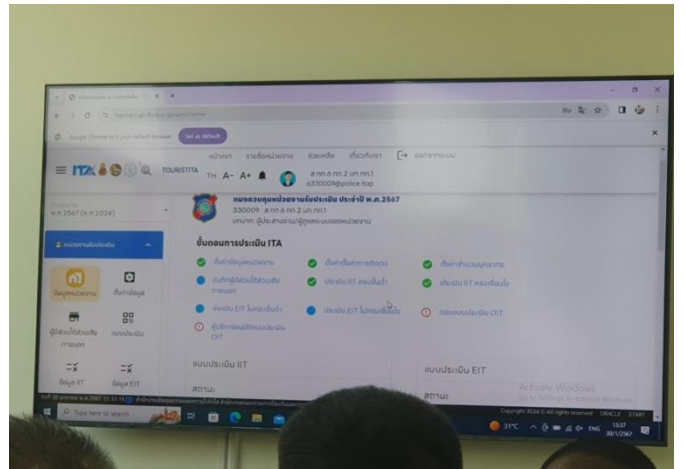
Google Chrome isn't your default browser  Set as default

ITA  TOURISTITA  TH A- A+

หน้าแรก  รายชื่อหน่วยงาน  ช่วยเหลือ  เกี่ยวกับเรา  ออกจากระบบ

ส.กก.6 กก.2 บก.ทท.1
s330009@police.itap

พ.ศ.2567 (ก.ศ.2024)

แบบควบคุมหน่วยงานรับประเมิน ประจำปี พ.ศ.2567
330009 ส.กก.6 กก.2 บก.ทท.1
บทบาท: ผู้ประสานงาน/ผู้ดูแลระบบของหน่วยงาน

หน่วยงานรับประเมิน

ข้อมูลหน่วยงาน  ตั้งค่าข้อมูล
ผู้มีส่วนได้ส่วนเสีย ภายนอก  แบบประเมิน
ข้อมูล IIT  ข้อมูล EIT

ขั้นตอนการประเมิน ITA

ตั้งค่าข้อมูลหน่วยงาน  ตั้งค่าชื่อตำแหน่งการติดต่อ  ตั้งค่าจำนวนบุคลากร
บันทึกผู้มีส่วนได้ส่วนเสีย ภายนอก  ประเมิน IIT ครบแล้ว  ประเมิน EIT ครบแล้ว
ประเมิน EIT ไม่ครบ  ประเมิน EIT ไม่ครบขั้นต่ำ  ตอบแบบประเมิน OIT
ผู้บริหารอนุมัติแบบประเมิน OIT

แบบประเมิน IIT
สถานะ

แบบประเมิน EIT
สถานะ

Activate Windows
Go to Settings to activate Windows.

Copyright 2024 © All rights reserved  ORACLE  START

Type here to search

31°C  ENG  13:07  30/1/2567